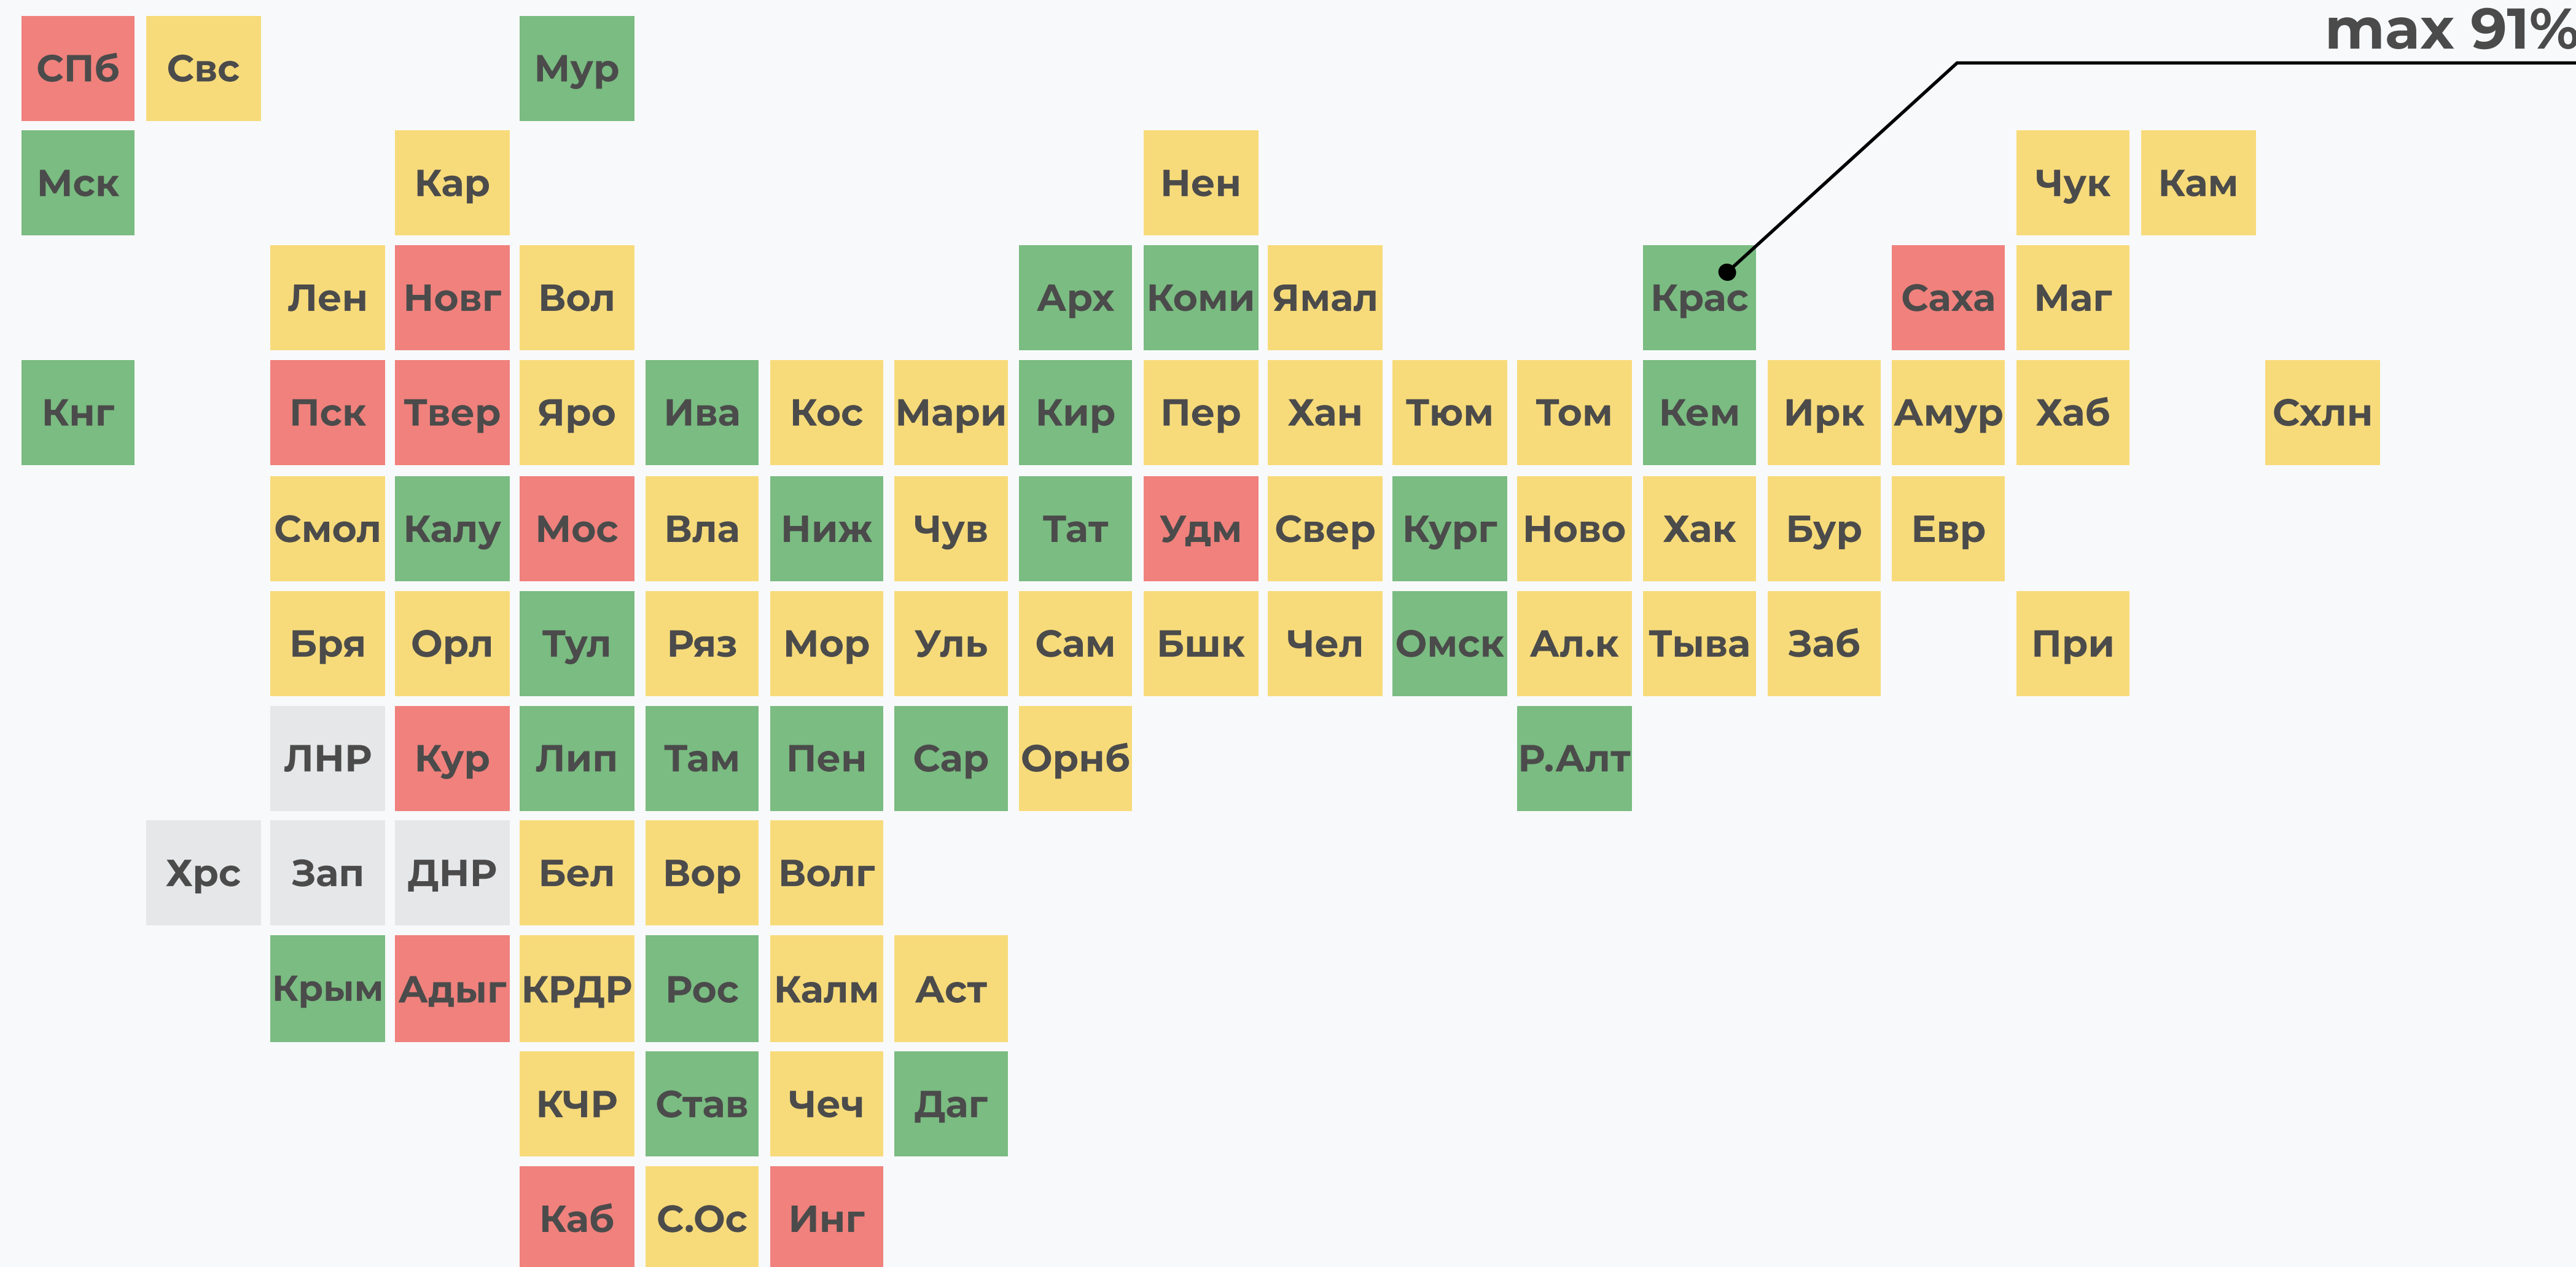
max 91%

СПб Свс Мур
Мск Кар Нен Чук Кам
Лен Новг Вол Арх Коми Ямал Крас Саха Маг
Кнг Пск Твер Яро Ива Кос Мари Кир Пер Хан Тюм Том Кем Ирк Амур Хаб Схлн
Смол Калу Мос Вла Ниж Чув Тат Удм Свер Кург Ново Хак Бур Евр
Бря Орл Тул Ряз Мор Уль Сам Бшк Чел Омск Ал.к Тыва Заб При
ЛНР Кур Лип Там Пен Сар Орнб Р.Алт
Хрс Зап ДНР Бел Вор Волг
Крым Адыг КРДР Рос Калм Аст
КЧР Став Чеч Даг
Каб С.Ос Инг